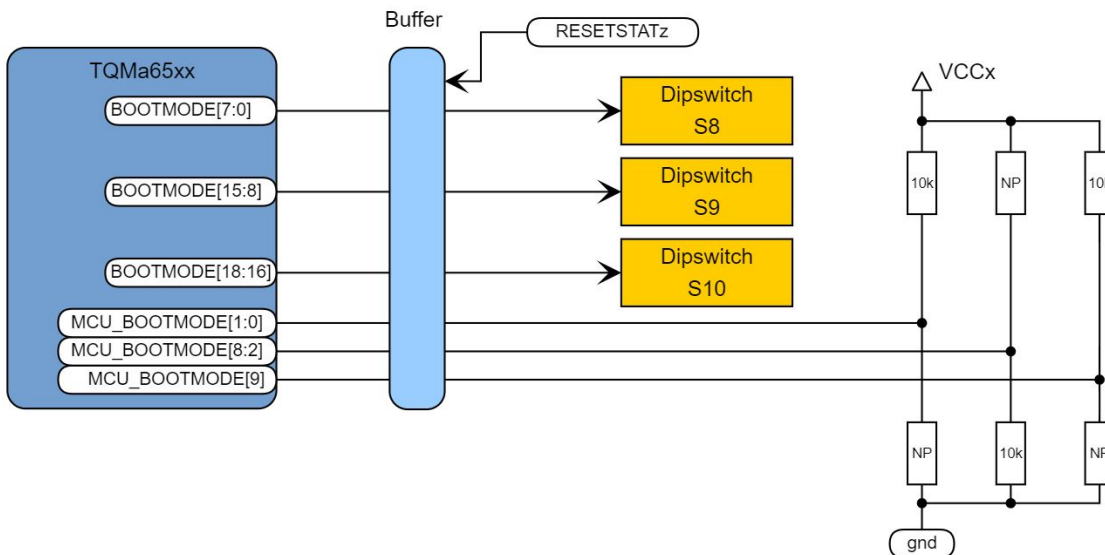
Buffer

RESETSTATz

TQMa65xx

BOOTMODE[7:0]

BOOTMODE[15:8]

BOOTMODE[18:16]

MCU_BOOTMODE[1:0]

MCU_BOOTMODE[8:2]

MCU_BOOTMODE[9]

Dipswitch S8

Dipswitch S9

Dipswitch S10

VCCx

10k

NP

10

NP

10k

NP

gnd